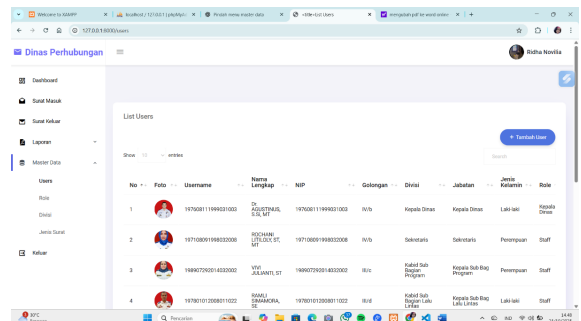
Welcome to XAMPP | localhost / 127.0.0.1 / phpMyA... | Protein menu master data | <title>List Users | mengubah pdf ke word online | +

127.0.0.1:8000/users

Dinas Perhubungan

Ridha Novilia

Dashboard

Surat Masuk

Surat Keluar

Laporan

Master Data

Users

Role

Divisi

Jenis Surat

Keluar

List Users

+ Tambah User

Show 10 entries

Search:

| No | Foto | Username | Nama Lengkap | NIP | Golongan | Divisi | Jabatan | Jenis Kelamin | Role |
|---|---|---|---|---|---|---|---|---|---|
| 1 | | 197608111999031003 | Ir. AGUSTINUS, S.SI, MT | 197608111999031003 | IV/b | Kepala Dinas | Kepala Dinas | Laki-laki | Kepala Dinas |
| 2 | | 197108091998032008 | ROCHANI LITILOLY, ST, MT | 197108091998032008 | IV/b | Sekretaris | Sekretaris | Perempuan | Staff |
| 3 | | 198907292014032002 | VIVI JULIANTI, ST | 198907292014032002 | III/c | Kabid Sub Bagian Program | Kepala Sub Bag Program | Perempuan | Staff |
| 4 | | 197801012008011022 | RAMLI SINAMORA, SE, | 197801012008011022 | III/d | Kabid Sub Bagian Lalu Lintas | Kepala Sub Bag Lalu Lintas | Laki-laki | Staff |

30°C

Pencarian

IND

14.49